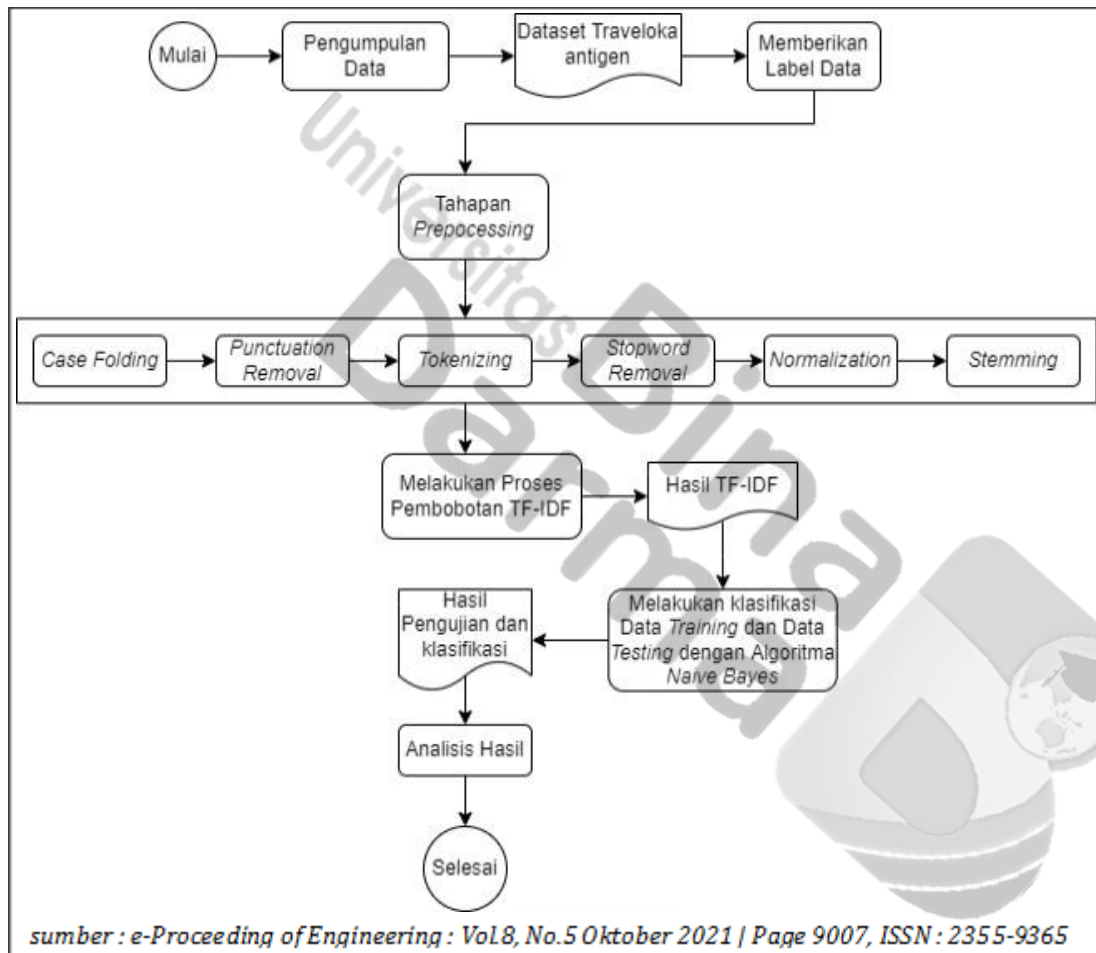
Mulai

Pengumpulan Data

Dataset Traveloka antigen

Memberikan Label Data

Tahapan *Prepocessing*

*Case Folding*

*Punctuation Removal*

*Tokenizing*

*Stopword Removal*

*Normalization*

*Stemming*

Melakukan Proses Pembobotan TF-IDF

Hasil TF-IDF

Melakukan klasifikasi Data *Training* dan Data *Testing* dengan Algoritma *Naive Bayes*

Hasil Pengujian dan klasifikasi

Analisis Hasil

Selesai

Universitas Bina Darma

sumber : e-Proceeding of Engineering : Vol.8, No.5 Oktober 2021 | Page 9007, ISSN : 2355-9365